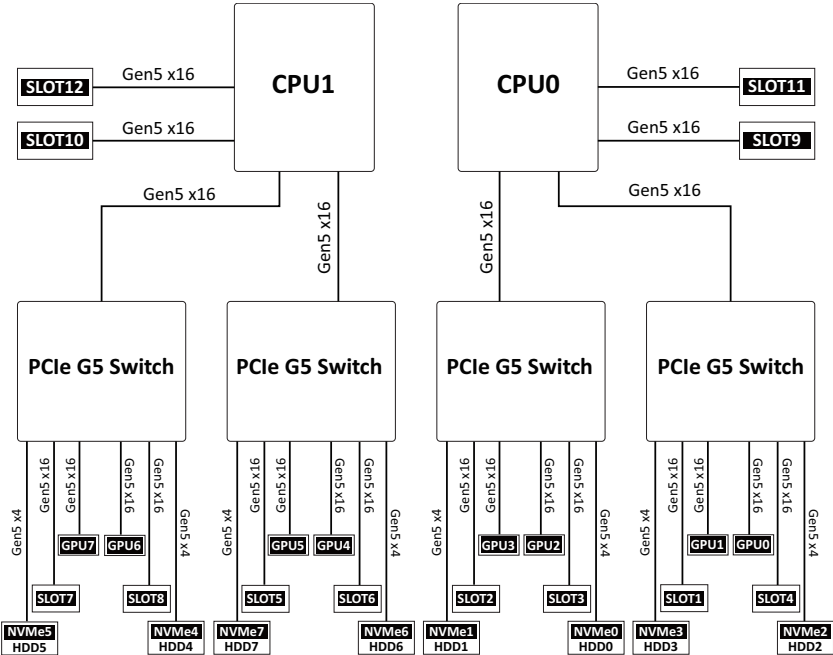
SLOT12
Gen5 x16
SLOT10
Gen5 x16
CPU1
Gen5 x16
Gen5 x16
CPU0
Gen5 x16
SLOT11
Gen5 x16
SLOT9
Gen5 x16
Gen5 x16

PCIe G5 Switch
PCIe G5 Switch
PCIe G5 Switch
PCIe G5 Switch

Gen5 x4
Gen5 x16
Gen5 x16
GPU7
Gen5 x16
GPU6
Gen5 x16
Gen5 x4
SLOT7
SLOT8
NVMe5
HDD5
NVMe4
HDD4

Gen5 x4
Gen5 x16
Gen5 x16
GPU5
Gen5 x16
GPU4
Gen5 x16
Gen5 x4
SLOT5
SLOT6
NVMe7
HDD7
NVMe6
HDD6

Gen5 x4
Gen5 x16
Gen5 x16
GPU3
Gen5 x16
GPU2
Gen5 x16
Gen5 x4
SLOT2
SLOT3
NVMe1
HDD1
NVMe0
HDD0

Gen5 x4
Gen5 x16
Gen5 x16
GPU1
Gen5 x16
GPU0
Gen5 x16
Gen5 x4
SLOT1
SLOT4
NVMe3
HDD3
NVMe2
HDD2